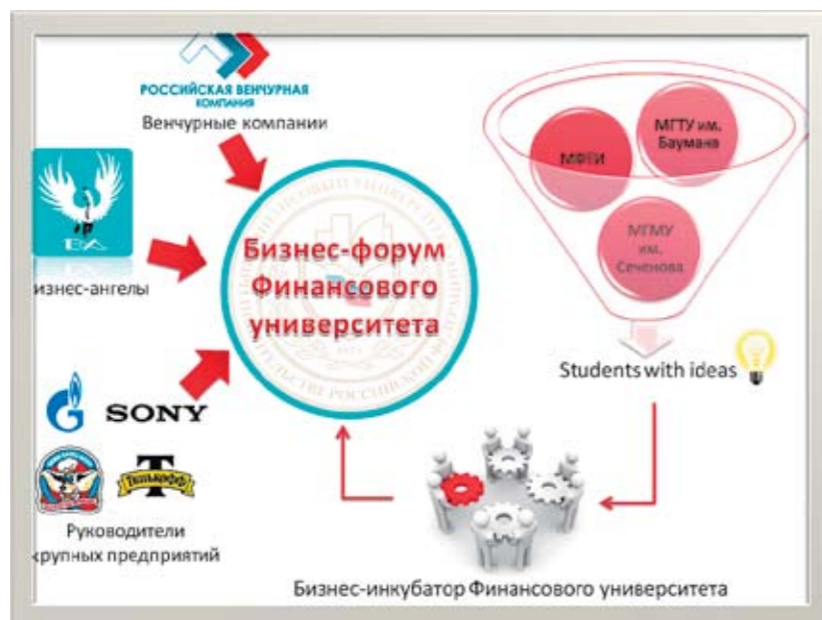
РОССИЙСКАЯ ВЕНЧУРНАЯ КОМПАНИЯ
Венчурные компании

МФТИ

МГТУ им. Баумана

МГМУ им. Сеченова

БА
изнес-ангелы

Бизнес-форум Финансового университета

Students with ideas

SONY

Тинькофф

Руководители крупных предприятий

Бизнес-инкубатор Финансового университета